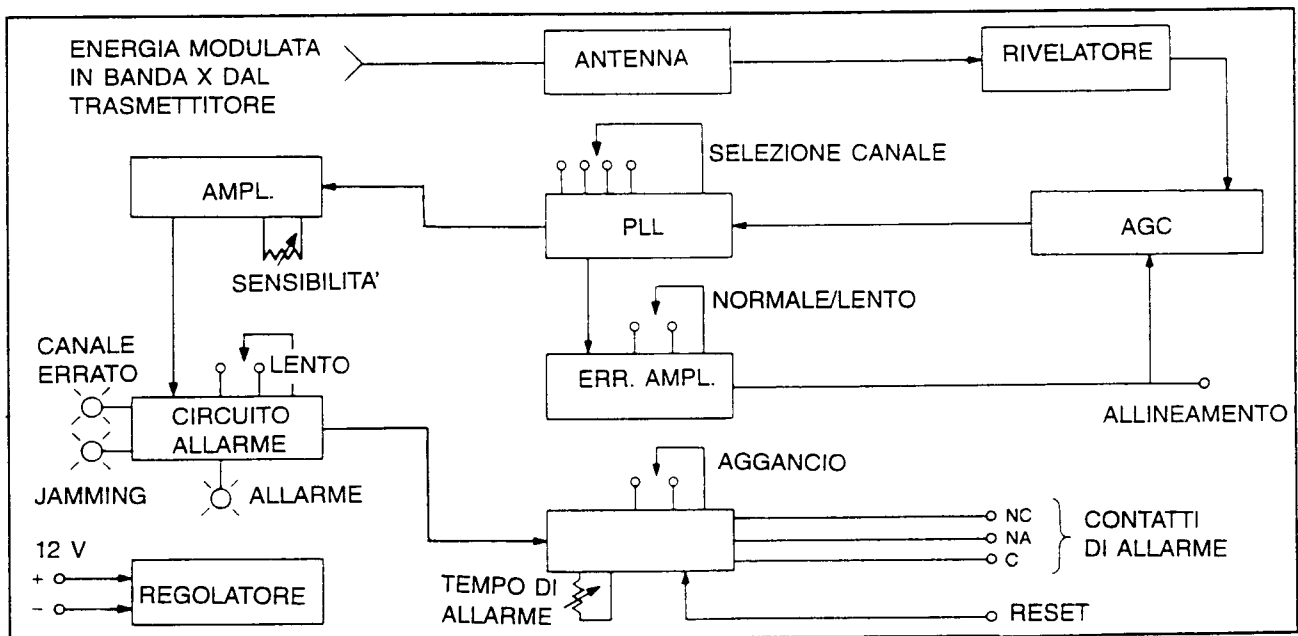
ENERGIA MODULATA IN BANDA X DAL TRASMETTITORE

ANTENNA

RIVELATORE

SELEZIONE CANALE

AMPL.

PLL

AGC

SENSIBILITA'

NORMALE/LENTO

CANALE ERRATO

LENTO

ERR. AMPL.

CIRCUITO ALLARME

ALLINEAMENTO

JAMMING

ALLARME

AGGANCIO

12 V

+

−

NC

NA

C

CONTATTI DI ALLARME

REGOLATORE

TEMPO DI ALLARME

RESET